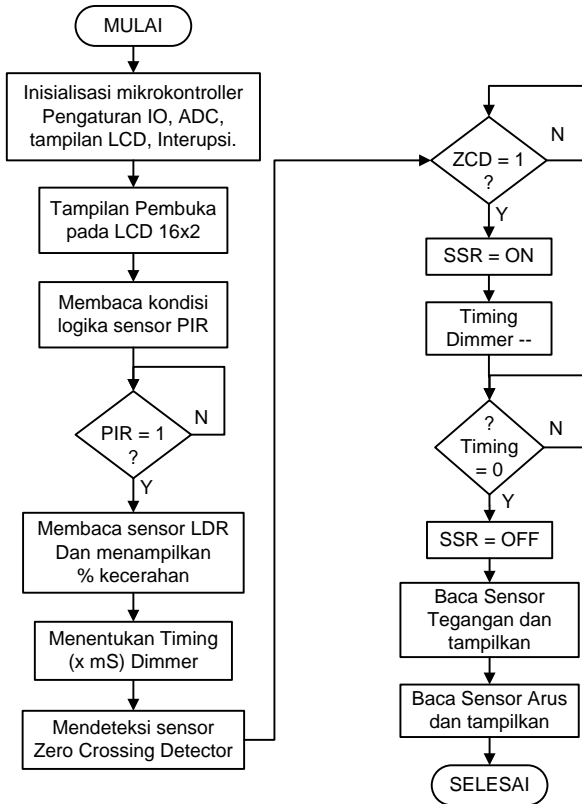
MULAI

Inisialisasi mikrokontroller Pengaturan IO, ADC, tampilan LCD, Interupsi.

Tampilan Pembuka pada LCD 16x2

Membaca kondisi logika sensor PIR

PIR = 1 ?

N

Y

Membaca sensor LDR Dan menampilkan % kecerahan

Menentukan Timing (x mS) Dimmer

Mendeteksi sensor Zero Crossing Detector

ZCD = 1 ?

N

Y

SSR = ON

Timing Dimmer --

? Timing = 0

N

Y

SSR = OFF

Baca Sensor Tegangan dan tampilkan

Baca Sensor Arus dan tampilkan

SELESAI